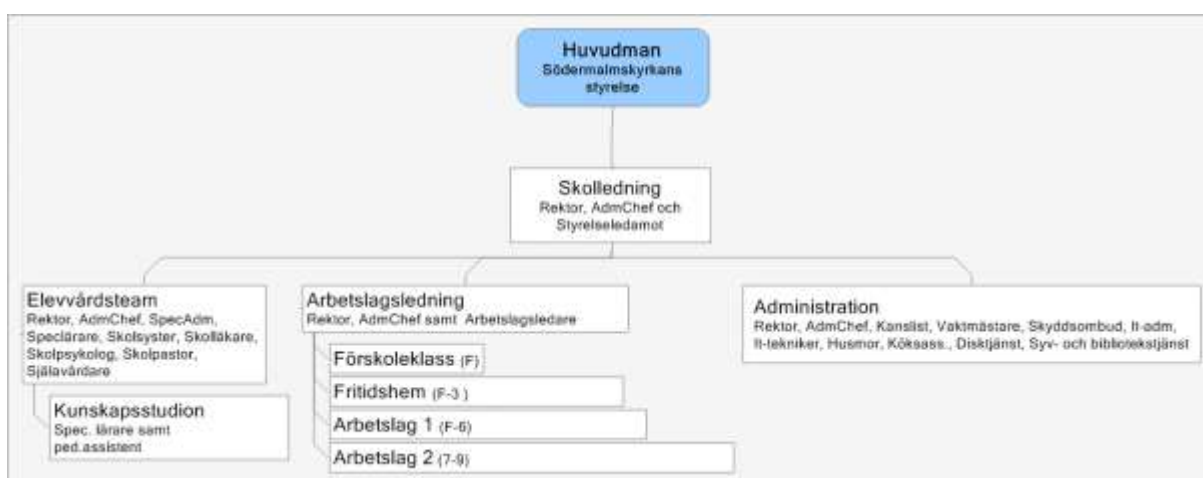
Huvudman
Södermalmskyrkans styrelse

Skolledning
Rektor, AdmChef och Styrelseledamot

Elevvårdsteam
Rektor, AdmChef, SpecAdm, Speclärare, Skolsyster, Skolläkare, Skolpsykolog, Skolpastor, Själavårdare

Kunskapsstudion
Spec. lärare samt ped.assistent

Arbetslagsledning
Rektor, AdmChef samt Arbetslagsledare

Förskoleklass (F)

Fritidshem (F-3 )

Arbetslag 1 (F-6)

Arbetslag 2 (7-9)

Administration
Rektor, AdmChef, Kanslist, Vaktmästare, Skyddsombud, It-adm, It-tekniker, Husmor, Köksass., Disktjänst, Syv- och bibliotekstjänst